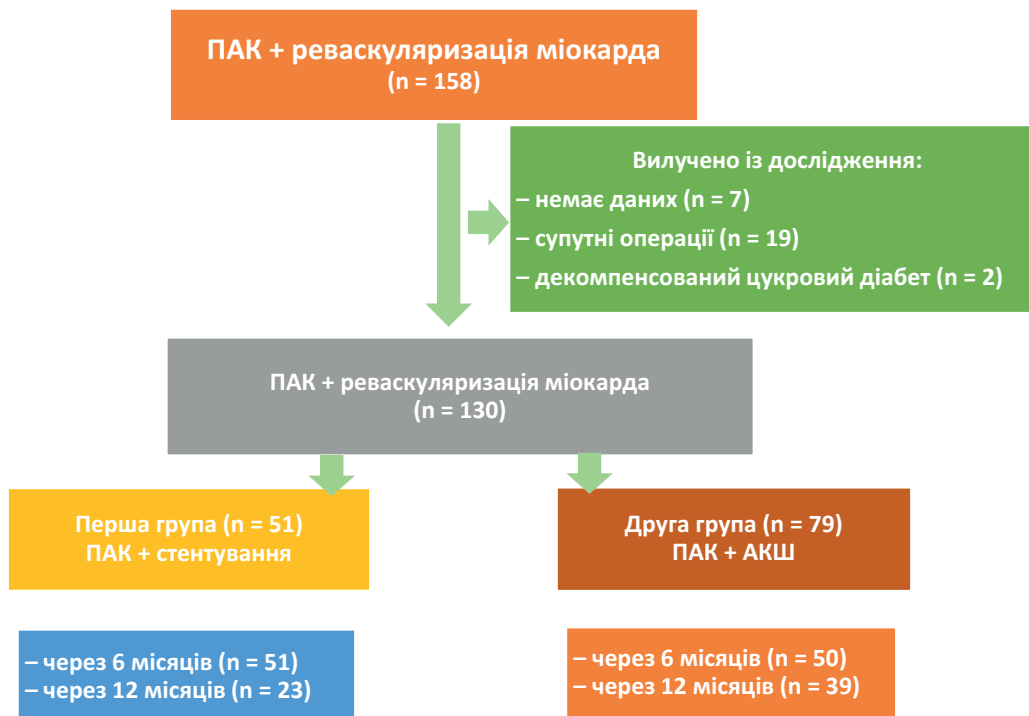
ПАК + реваскуляризація міокарда
(n = 158)

Вилучено із дослідження:
– немає даних (n = 7)
– супутні операції (n = 19)
– декомпенсований цукровий діабет (n = 2)

ПАК + реваскуляризація міокарда
(n = 130)

Перша група (n = 51)
ПАК + стентування

Друга група (n = 79)
ПАК + АКШ

– через 6 місяців (n = 51)
– через 12 місяців (n = 23)

– через 6 місяців (n = 50)
– через 12 місяців (n = 39)